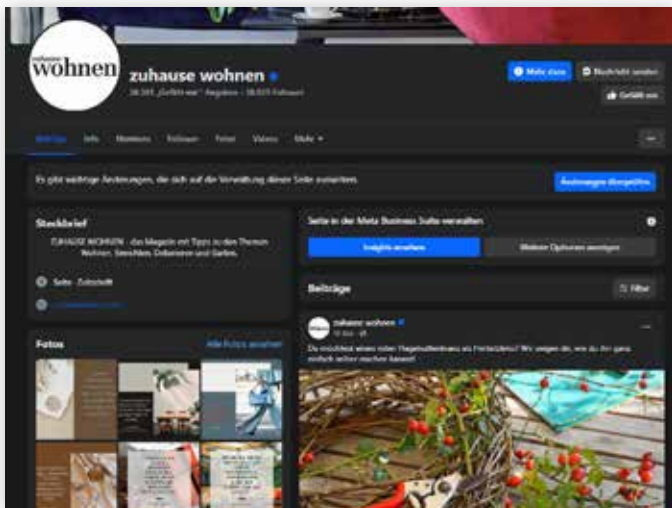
zuhause wohnen

zuhause wohnen

38.593 „Gefällt mir"-Angaben • 38.929 Follower

Mehr dazu

Nachricht senden

Gefällt mir

Beiträge

Info

Erwähnungen

Follower

Fotos

Videos

Mehr

Es gibt wichtige Änderungen, die sich auf die Verwaltung deiner Seite auswirken.

Änderungen überprüfen

Steckbrief

ZUHAUSE WOHNEN - das Magazin mit Tipps zu den Themen Wohnen, Einrichten, Dekorieren und Garten.

Seite · Zeitschrift

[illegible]

Seite in der Meta Business Suite verwalten

Insights ansehen

Weitere Optionen anzeigen

Beiträge

Filter

Fotos

Alle Fotos ansehen

zuhause wohnen

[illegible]

Du möchtest einen roten Hagebuttenkranz als Herbstdeko? Wir zeigen dir, wie du ihn ganz einfach selber machen kannst!